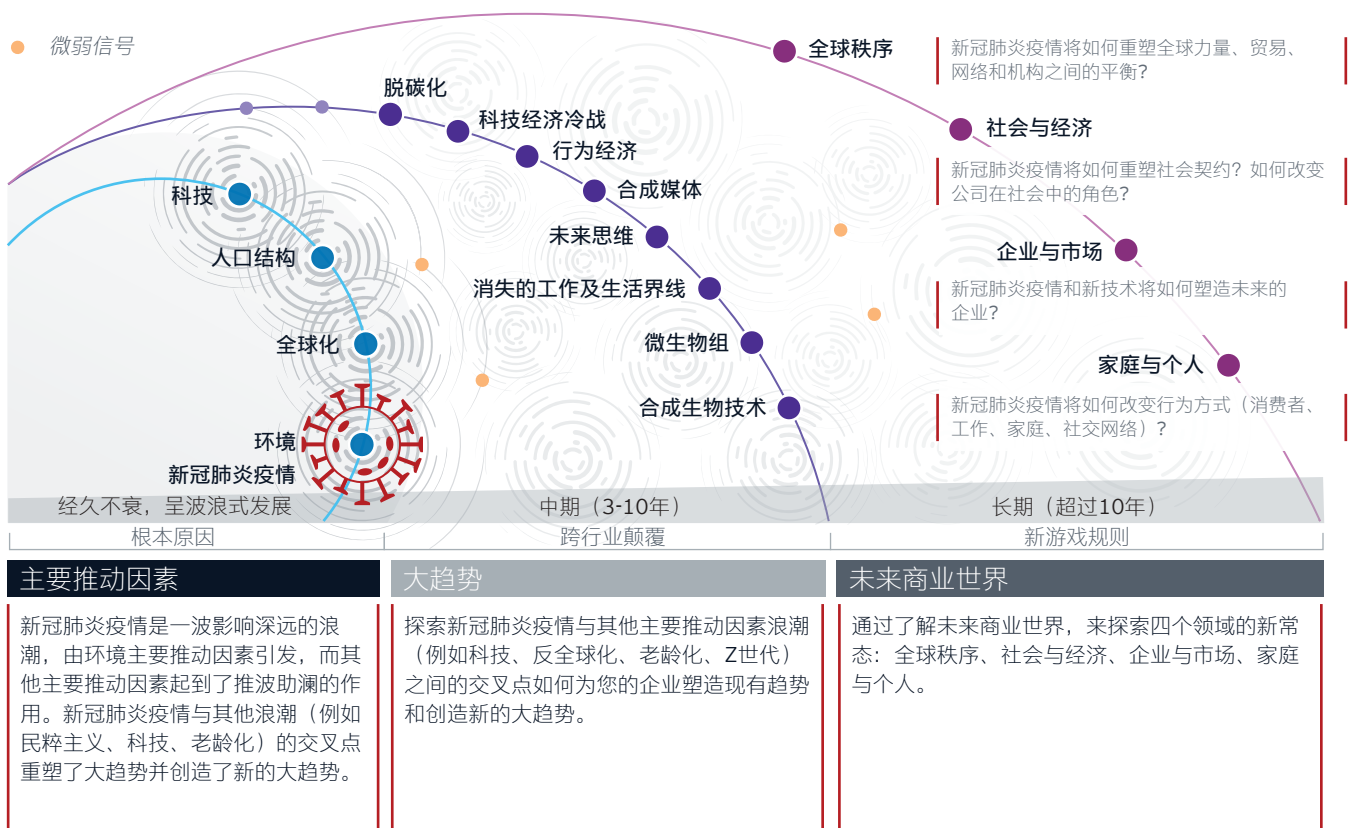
微弱信号

全球秩序

新冠肺炎疫情将如何重塑全球力量、贸易、网络和机构之间的平衡？

社会与经济

新冠肺炎疫情将如何重塑社会契约？如何改变公司在社会中的角色？

企业与市场

新冠肺炎疫情和新技术将如何塑造未来的企业？

家庭与个人

新冠肺炎疫情将如何改变行为方式（消费者、工作、家庭、社交网络）？

脱碳化
科技经济冷战
行为经济
合成媒体
未来思维
消失的工作及生活界线
微生物组
合成生物技术

科技
人口结构
全球化
环境
新冠肺炎疫情

经久不衰，呈波浪式发展
中期（3-10年）
长期（超过10年）

根本原因
跨行业颠覆
新游戏规则

主要推动因素

新冠肺炎疫情是一波影响深远的浪潮，由环境主要推动因素引发，而其他主要推动因素起到了推波助澜的作用。新冠肺炎疫情与其他浪潮（例如民粹主义、科技、老龄化）的交叉点重塑了大趋势并创造了新的大趋势。

大趋势

探索新冠肺炎疫情与其他主要推动因素浪潮（例如科技、反全球化、老龄化、Z世代）之间的交叉点如何为您的企业塑造现有趋势和创造新的大趋势。

未来商业世界

通过了解未来商业世界，来探索四个领域的新常态：全球秩序、社会与经济、企业与市场、家庭与个人。